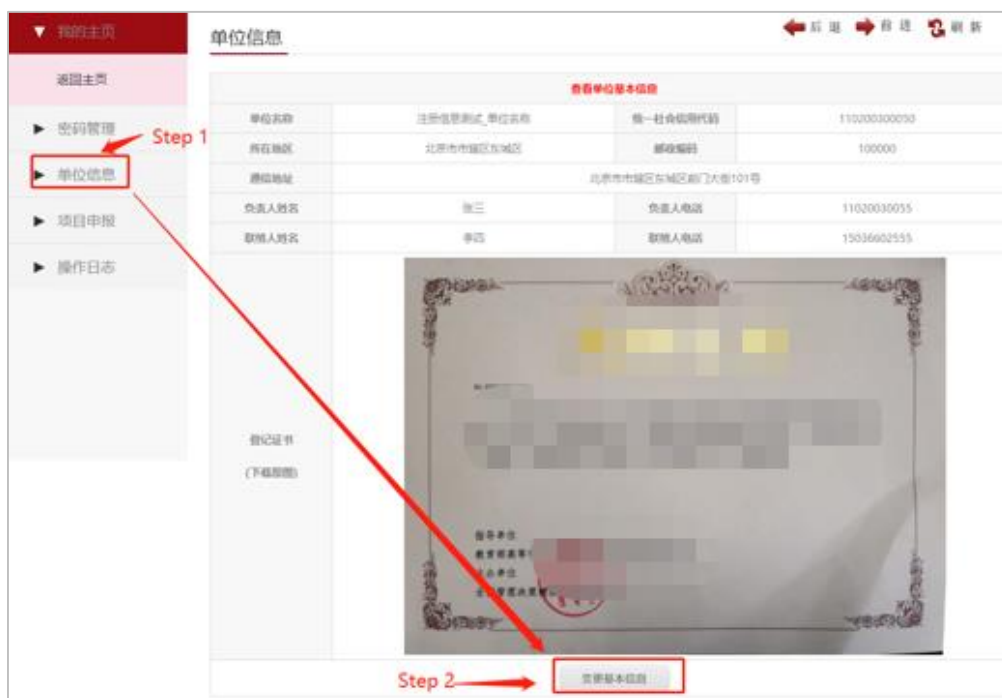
▼ 我的主页

返回主页

► 密码管理

► 单位信息

► 项目申报

► 操作日志

Step 1

单位信息

后退 前进 刷新

查看单位基本信息

| 单位名称 | 注册信息测试_单位名称 | 统一社会信用代码 | 110200300050 |
|---|---|---|---|
| 所在地区 | 北京市市辖区东城区 | 邮政编码 | 100000 |
| 通信地址 | 北京市市辖区东城区前门大街101号 | | |
| 负责人姓名 | 张三 | 负责人电话 | 11020030055 |
| 联络人姓名 | 李四 | 联络人电话 | 15036602555 |

登记证书

(下载原图)

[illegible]

Step 2

变更基本信息